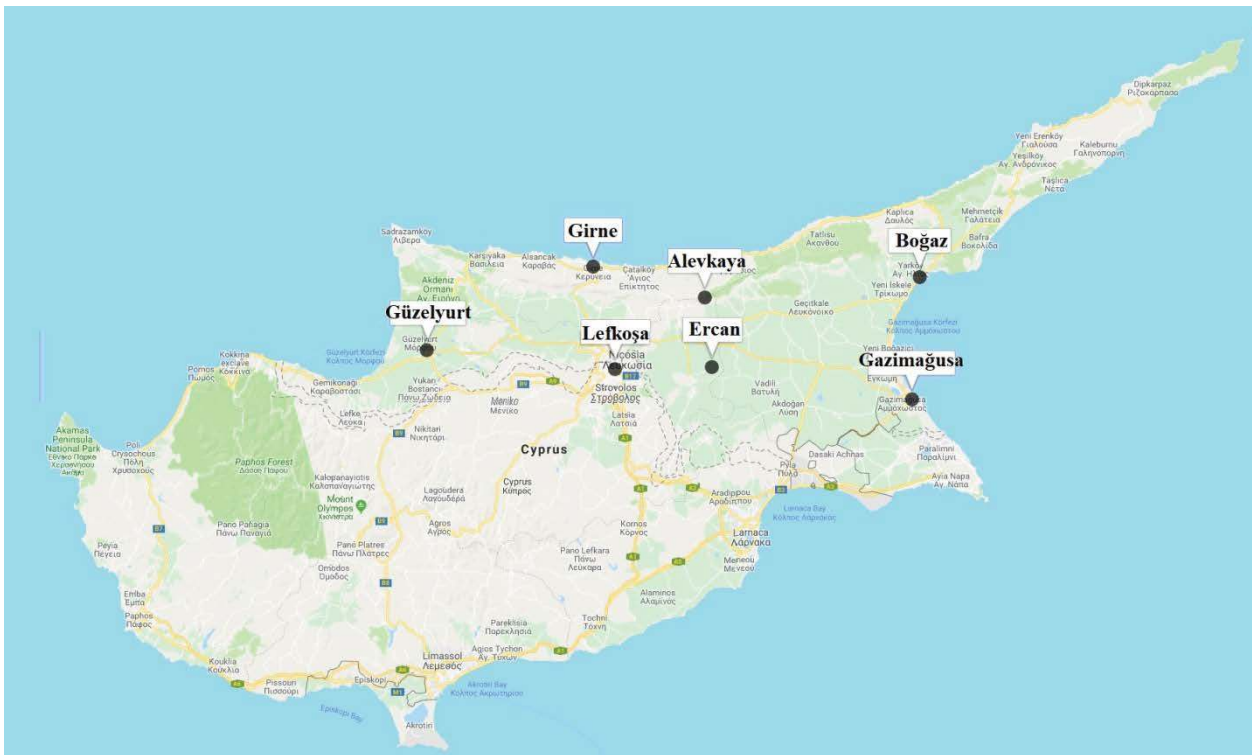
Dipkarpaz
Ριζοκάρπασο

Yeni Erenköy
Γιαλούσα

Kalebumu
Γαληνόπορνη

Yeşilköy
Αγ. Ανδρόνικος

Taşlıca
Νέτα

Mehmetçik
Γαλάτεια

Kaplica
Δαυλός

Tatlısu
Ακανθού

Bafra
Βοκολίδα

Sadrazamköy
Λιβερα

Girne

Alevkaya

Boğaz

Karşıyaka
Βασίλεια

Alsancak
Καραβάς

Κερύνεια

Çatalköy
Άγιος Επίκτητος

Yeni İskele
Τρίκωμο

Akdeniz
Ormanı
Αγ. Ειρήνη

Geçitkale
Λευκόνοικο

Güzelyurt

Lefkoşa

Ercan

Gazimağusa Körfezi
Κόλπος Αμμοχώστου

Kokkina
exclave
Κόκκινα

Güzelyurt Körfezi
Κόλπος Μόρφου

Güzelyurt
Μόρφου

Nicosia
Λευκωσία

Gazimağusa

Pomos
Πωμός

Gemikonağı
Καραβοστάσι

Yukarı
Bostancı
Πάνω Ζώδεια

Strovolos
Στρόβολος

Vadili
Βατυλή

Akdogan
Λύση

Yeni Bogazici
Έγκωμη

Gazimağusa
Αμμόχωστος

Meniko
Μένικο

Lefke
Λεύκα

Nikitari
Νικητάρι

Latsia
Λατσιά

Akamas
Peninsula
National Park
Εθνικό Πάρκο
Χερσονήσου
Ακάμα

Poli
Crysochous
Πόλη
Χρυσοχούς

Paphos Forest
Δάσος Πάφου

Cyprus

Dasaki Achnas

Paralimni
Παραλίμνι

Pyla
Πύλα

Kalopanayiotis
Καλοπαναγιώτης

Lagoudera
Λαγουδερά

Cyprus
Κύπρος

Aradippou
Αραδίππου

Ayia Napa
Αγ. Νάπα

Mount
Olympos
Χιονίστρα

Larnaca Bay
Κόλπος Λάρνακας

Agros
Αγρός

Kornos
Κόρνος

Pano Panagia
Πάνω Παναγιά

Larnaca
Λάρνακα

Peyia
Πέγεια

Pano Platres
Πάνω Πλάτρες

Pano Lefkara
Πάνω
Λεύκαρα

Meneou
Μενεού

Omodos
Όμοδος

Emba
Έμπα

Alaminos
Αλαμινος

Paphos
Πάφος

Parekklisia
Παρεκκλησιά

Tochni
Τόχνη

Limassol
Λεμεσός

Agios Tychon
Αγ. Τύχων

Kouklia
Κούκλια

Pissouri
Πισσούρι

Episkopi

Akrotiri Bay
Κόλπος Ακρωτηρίου

Episkopi Bay

Akrotiri